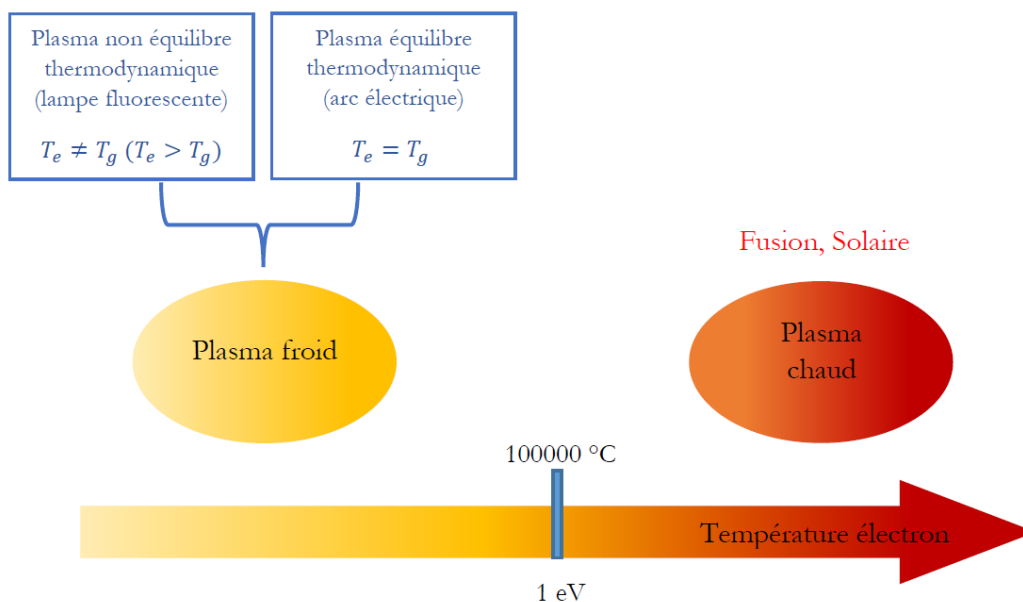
Plasma non équilibre thermodynamique (lampe fluorescente)

$T_e \neq T_g$ $(T_e > T_g)$

Plasma équilibre thermodynamique (arc électrique)

$T_e = T_g$

Fusion, Solaire

Plasma froid

Plasma chaud

100000 °C

Température électron

1 eV